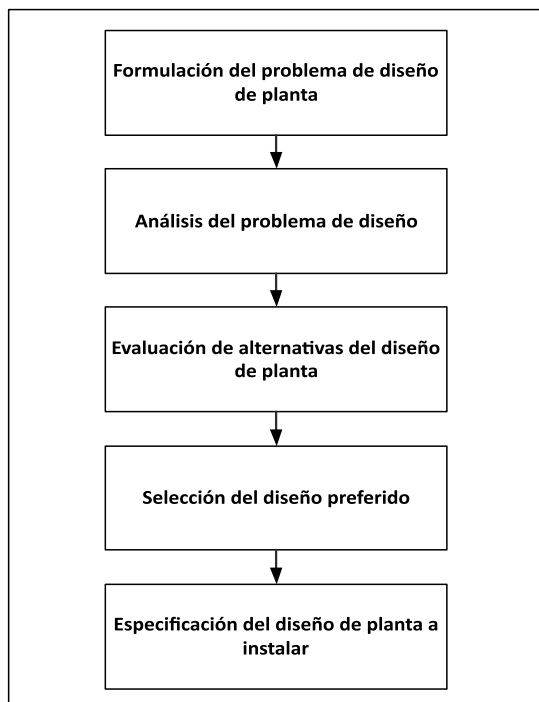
Formulación del problema de diseño de planta

Análisis del problema de diseño

Evaluación de alternativas del diseño de planta

Selección del diseño preferido

Especificación del diseño de planta a instalar